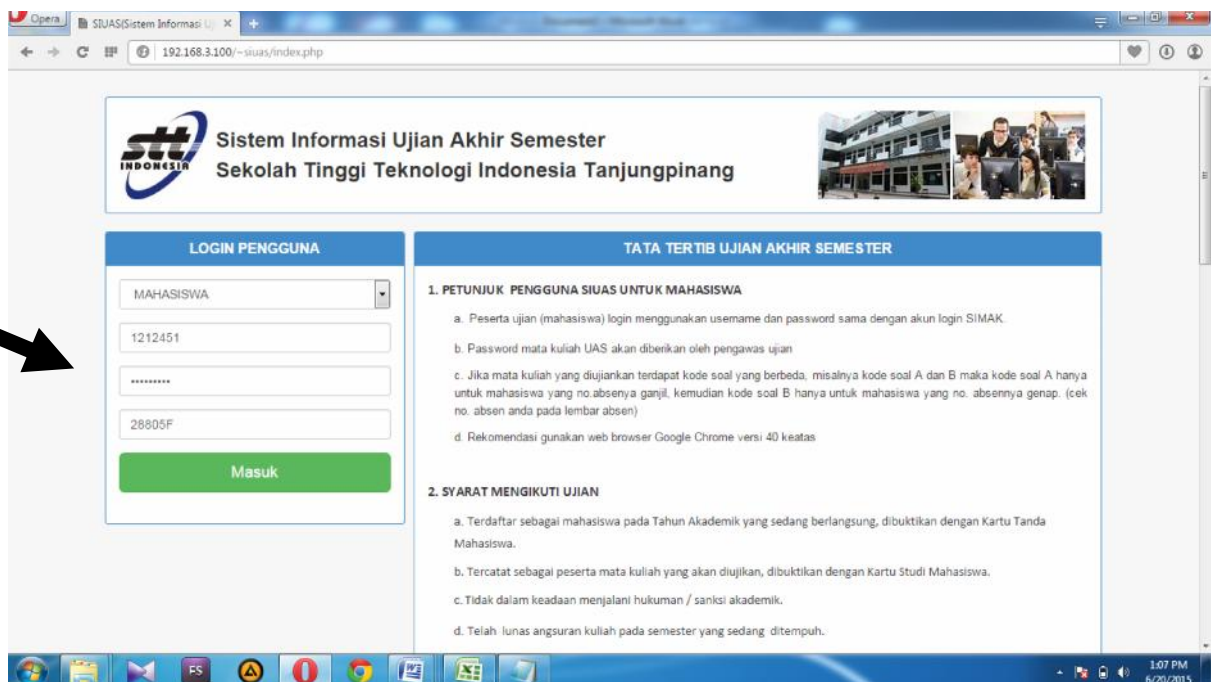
Opera
SIUAS(Sistem Informasi U ×
+
192.168.3.100/~siuas/index.php

stt INDONESIA
Sistem Informasi Ujian Akhir Semester
Sekolah Tinggi Teknologi Indonesia Tanjungpinang

LOGIN PENGGUNA

MAHASISWA
1212451
•••••••••
28805F
Masuk

TATA TERTIB UJIAN AKHIR SEMESTER

1. PETUNJUK PENGGUNA SIUAS UNTUK MAHASISWA

a. Peserta ujian (mahasiswa) login menggunakan username dan password sama dengan akun login SIMAK.

b. Password mata kuliah UAS akan diberikan oleh pengawas ujian

c. Jika mata kuliah yang diujiankan terdapat kode soal yang berbeda, misalnya kode soal A dan B maka kode soal A hanya untuk mahasiswa yang no.absenya ganjil, kemudian kode soal B hanya untuk mahasiswa yang no. absennya genap. (cek no. absen anda pada lembar absen)

d. Rekomendasi gunakan web browser Google Chrome versi 40 keatas

2. SYARAT MENGIKUTI UJIAN

a. Terdaftar sebagai mahasiswa pada Tahun Akademik yang sedang berlangsung, dibuktikan dengan Kartu Tanda Mahasiswa.

b. Tercatat sebagai peserta mata kuliah yang akan diujikan, dibuktikan dengan Kartu Studi Mahasiswa.

c. Tidak dalam keadaan menjalani hukuman / sanksi akademik.

d. Telah lunas angsuran kuliah pada semester yang sedang ditempuh.

FS
1:07 PM
6/20/2015